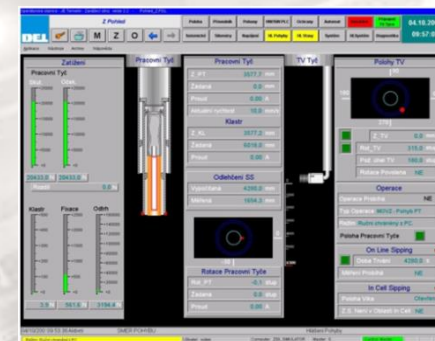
Z Pohled

DEL

M Z O

Zatížení

Pracovní Tyč

Pracovní Tyč

TV Tyč

Polohy TV

Z_PT

Zadaná

Proud

Aktuální rychlost

Klastr

Z_KL

Zadaná

Proud

Odlehčení SS

Vypočtená

Měřená

Rotace Pracovní Tyče

Rot_PT

Zadaná

Klastr

Fixace

Odlch

Operace

Polohy Pracovní Tyče

On Line Sipping

In Cell Sipping

Z_TV

Rot_TV

Rotace Prostředí

Operace Pohon

Dolní Drážka

Měření Pohonu

Poloha Vrtka

Z_R Navrat Odtah m Lech

20433.0

20433.0

0.0

3.6

561.6

5.6

NE